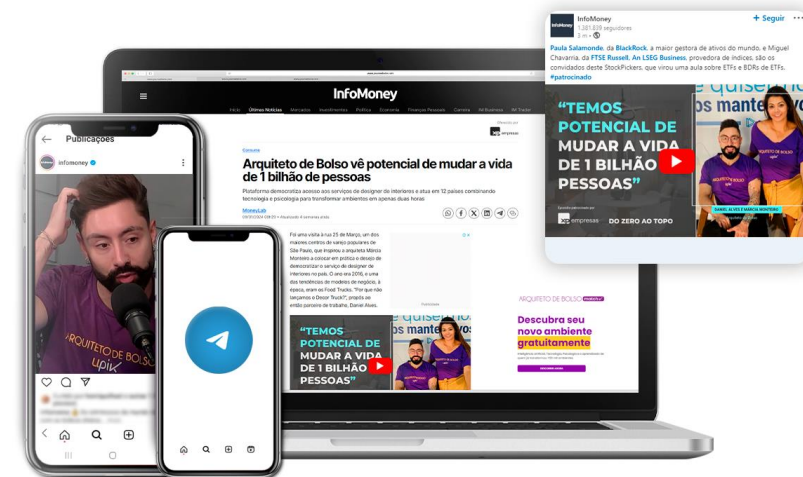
InfoMoney
1.381.839 seguidores
3 m •
+ Seguir

Paula Salamonde, da BlackRock, a maior gestora de ativos do mundo, e Miguel Chavarria, da FTSE Russell, An LSEG Business, provedora de índices, são os convidados deste StockPickers, que virou uma aula sobre ETFs e BDRs de ETFs. #patrocinado

"TEMOS POTENCIAL DE MUDAR A VIDA DE 1 BILHÃO PESSOAS"

DO ZERO AO TOPO

InfoMoney

Início Últimas Notícias Mercados Investimentos Política Economia Finanças Pessoais Carreira

Carreira

Arquiteto de Bolso vê potencial de mudar a vida de 1 bilhão de pessoas

Plataforma democratiza acesso aos serviços de designer de interiores e atua em 12 países combinando tecnologia e psicologia para transformar ambientes em apenas duas horas

MoneyLab

"TEMOS POTENCIAL DE MUDAR A VIDA DE 1 BILHÃO PESSOAS"

ARQUITETO DE BOLSO

Descubra seu novo ambiente gratuitamente

Publicações

infomoney

ARQUITETO DE BOLSO
upik